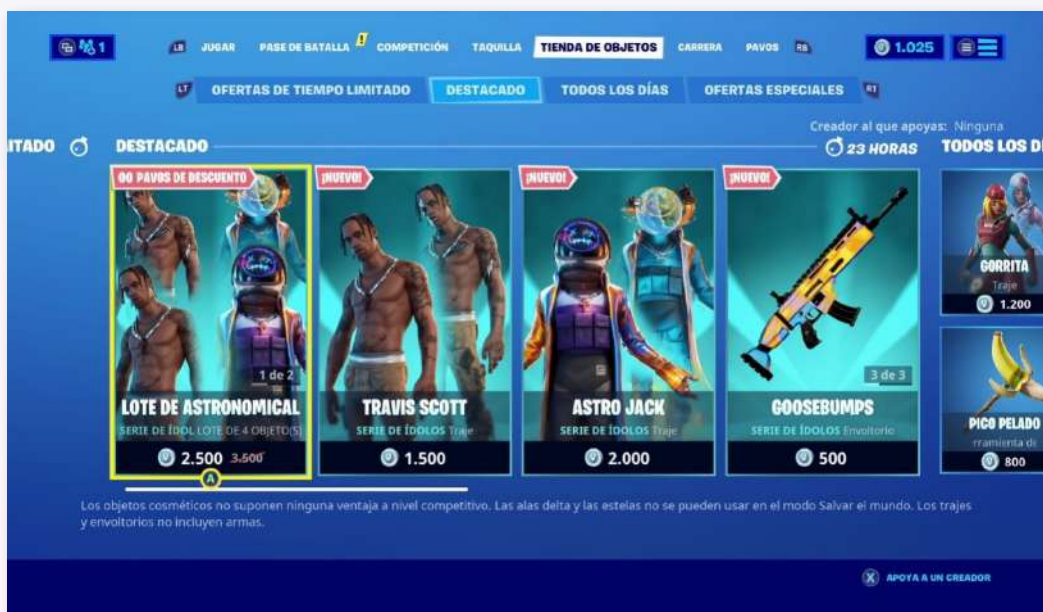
1

LB JUGAR PASE DE BATALLA ! COMPETICIÓN TAQUILLA TIENDA DE OBJETOS CARRERA PAVOS RB

1.025

LT OFERTAS DE TIEMPO LIMITADO DESTACADO TODOS LOS DÍAS OFERTAS ESPECIALES RT

Creador al que apoyas: Ninguna

ITADO DESTACADO 23 HORAS TODOS LOS D

00 PAVOS DE DESCUENTO
1 de 2
LOTE DE ASTRONOMICAL
SERIE DE ÍDOL LOTE DE 4 OBJETO(S)
2.500 3.500

¡NUEVO!
TRAVIS SCOTT
SERIE DE ÍDOLOS Traje
1.500

¡NUEVO!
ASTRO JACK
SERIE DE ÍDOLOS Traje
2.000

¡NUEVO!
3 de 3
GOOSEBUMPS
SERIE DE ÍDOLOS Envoltorio
500

GORRITA
Traje
1.200

PICO PELADO
rramienta d
800

A

Los objetos cosméticos no suponen ninguna ventaja a nivel competitivo. Las alas delta y las estelas no se pueden usar en el modo Salvar el mundo. Los trajes y envoltorios no incluyen armas.

X APOYA A UN CREADOR